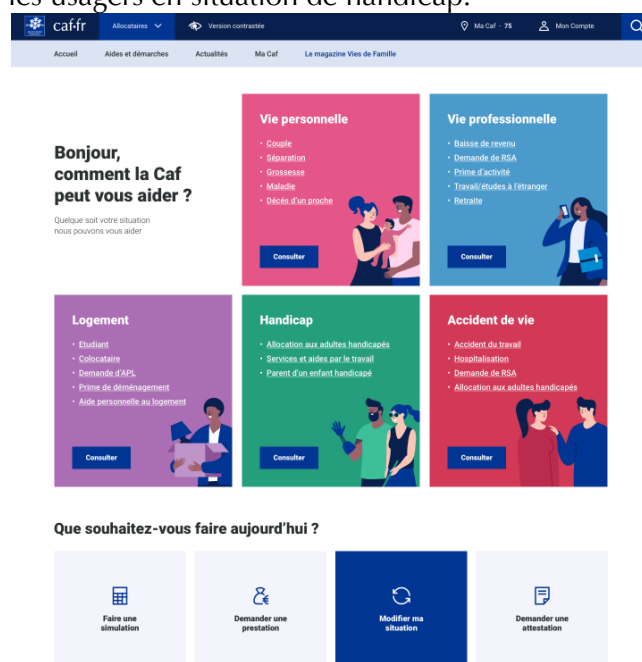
les usagers en situation de handicap.

caf.fr Allocataires Version contrastée Ma Caf · 75 Mon Compte

Accueil Aides et démarches Actualités Ma Caf Le magazine Vies de Famille

Bonjour, comment la Caf peut vous aider ?

Quelque soit votre situation nous pouvons vous aider

Vie personnelle
• Couple
• Séparation
• Grossesse
• Maladie
• Décès d'un proche
Consulter

Vie professionnelle
• Baisse de revenu
• Demande de RSA
• Prime d'activité
• Travail/études à l'étranger
• Retraite
Consulter

Logement
• Etudiant
• Colocataire
• Demande d'APL
• Prime de déménagement
• Aide personnelle au logement
Consulter

Handicap
• Allocation aux adultes handicapés
• Services et aides par le travail
• Parent d'un enfant handicapé
Consulter

Accident de vie
• Accident du travail
• Hospitalisation
• Demande de RSA
• Allocation aux adultes handicapés
Consulter

Que souhaitez-vous faire aujourd'hui ?

Faire une simulation

Demander une prestation

Modifier ma situation

Demander une attestation